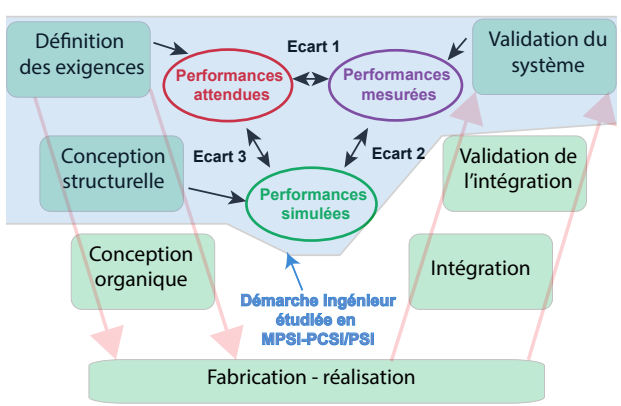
Définition des exigences

Ecart 1

Validation du système

Performances attendues

Performances mesurées

Conception structurelle

Ecart 3

Ecart 2

Validation de l'intégration

Performances simulées

Conception organique

Intégration

Démarche ingénieur étudiée en MPSI-PCSI/PSI

Fabrication - réalisation